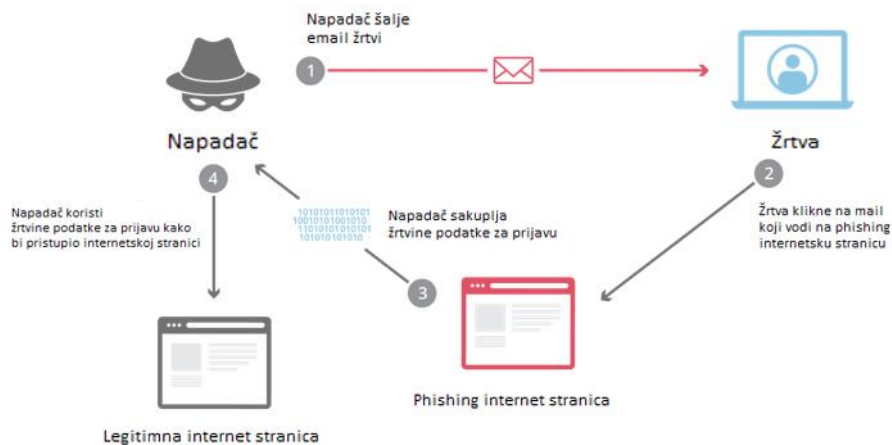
Napadač šalje email žrtvi

1

Napadač

Žrtva

4

Napadač koristi žrtvine podatke za prijavu kako bi pristupio internetskoj stranici

1010101101010101
1001010100101010
1101010101010101
101010101010

Napadač sakuplja žrtvine podatke za prijavu

2

Žrtva klikne na mail koji vodi na phishing internetsku stranicu

3

Phishing internet stranica

Legitimna internet stranica